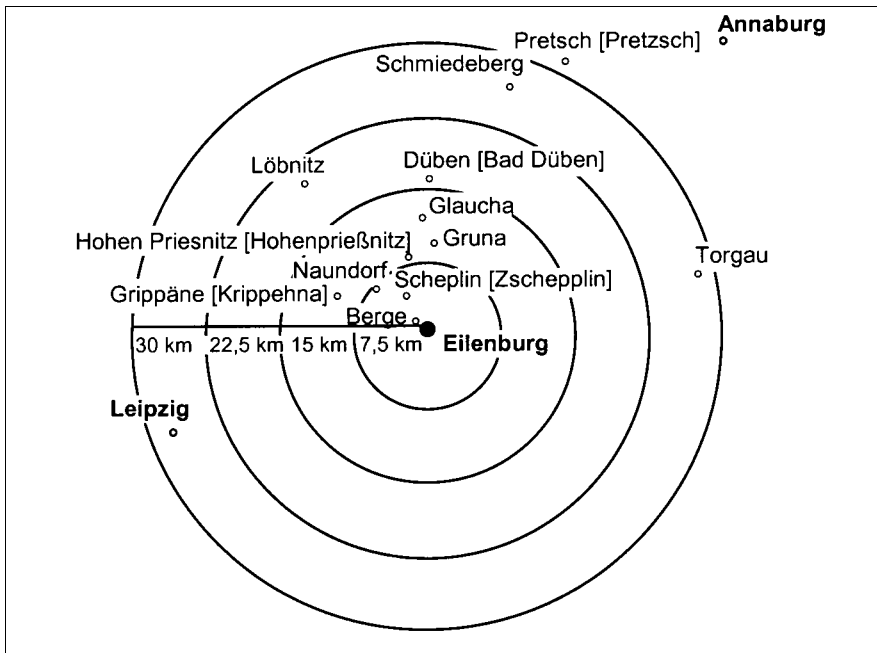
Annaburg
Pretsch [Pretzsch]
Schmiedeberg
Löbnitz
Düben [Bad Düben]
Glaucha
Hohen Priesnitz [Hohenprießnitz]
Gruna
Torgau
Naundorf
Scheplin [Zschepplin]
Grippäne [Krippehna]
Berge
30 km
22,5 km
15 km
7,5 km
Eilenburg
Leipzig